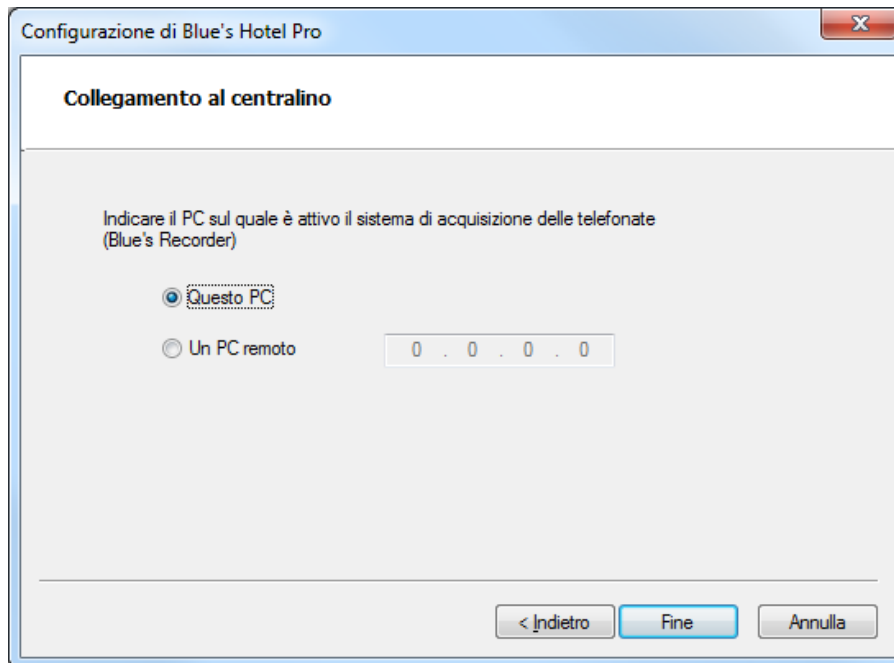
Configurazione di Blue's Hotel Pro

X

Collegamento al centralino

Indicare il PC sul quale è attivo il sistema di acquisizione delle telefonate (Blue's Recorder)

Questo PC

Un PC remoto

0 . 0 . 0 . 0

< Indietro

Fine

Annulla